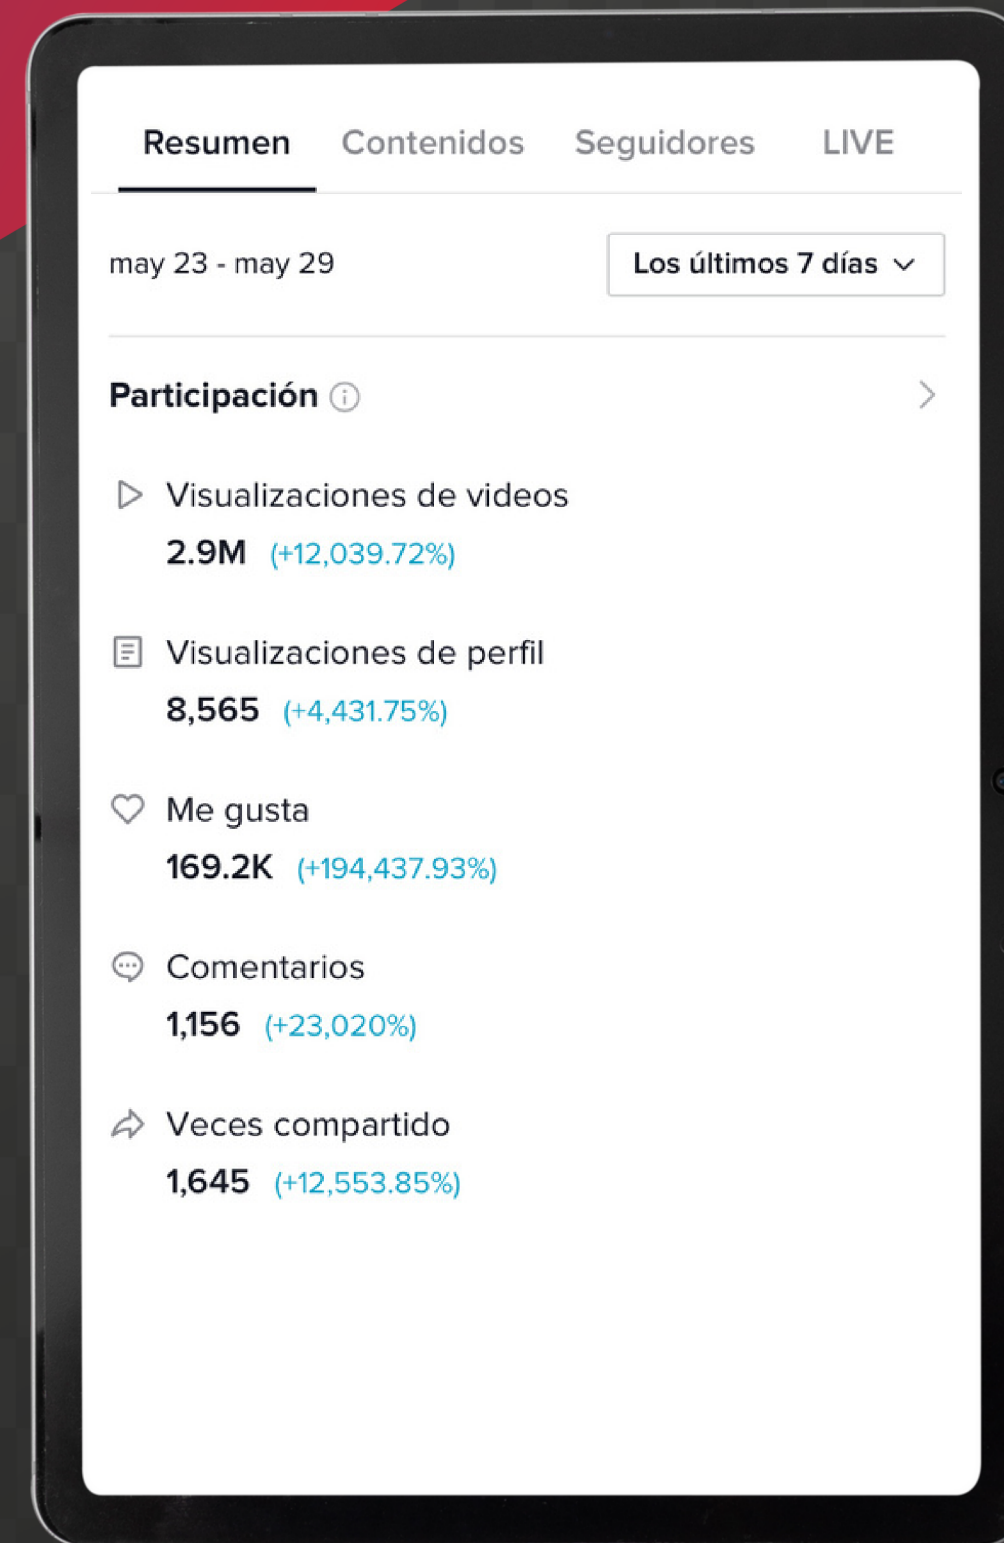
Resumen Contenidos Seguidores LIVE

may 23 - may 29

Los últimos 7 días

Participación

Visualizaciones de videos
2.9M (+12,039.72%)

Visualizaciones de perfil
8,565 (+4,431.75%)

Me gusta
169.2K (+194,437.93%)

Comentarios
1,156 (+23,020%)

Veces compartido
1,645 (+12,553.85%)